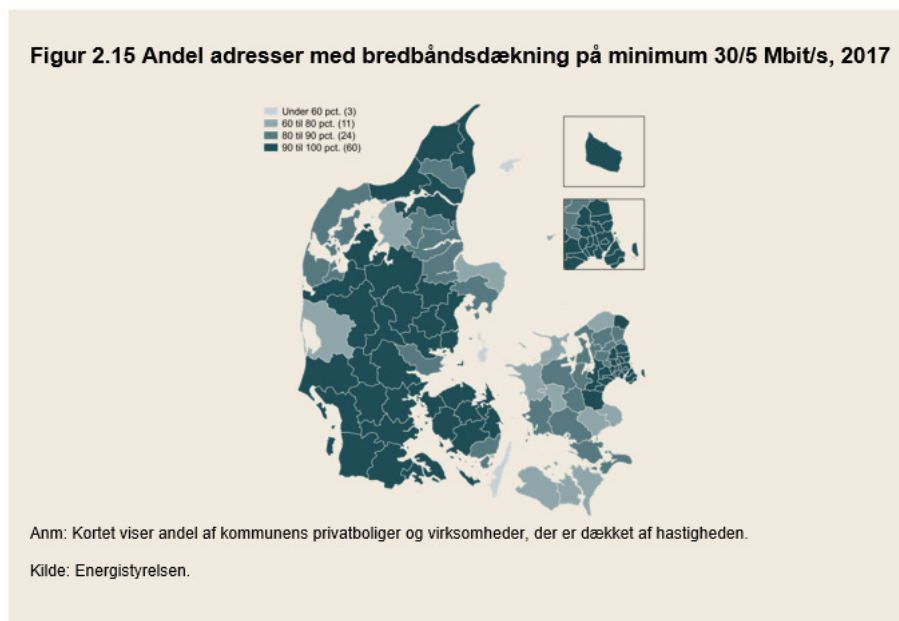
Figur 2.15 Andel adresser med bredbåndsdækning på minimum 30/5 Mbit/s, 2017

Under 60 pct. (3)
60 til 80 pct. (11)
80 til 90 pct. (24)
90 til 100 pct. (60)

Anm: Kortet viser andel af kommunens privatboliger og virksomheder, der er dækket af hastigheden.

Kilde: Energistyrelsen.